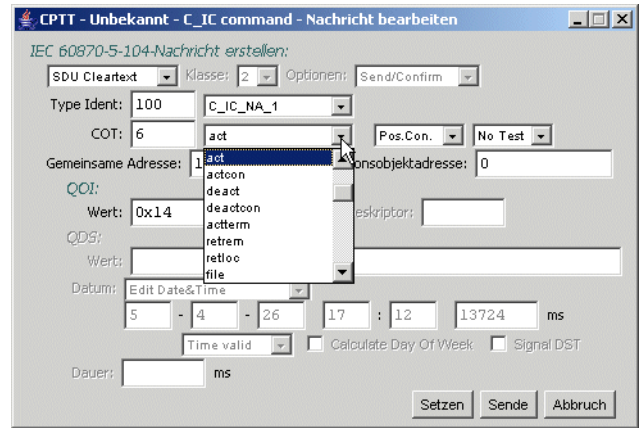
CPTT - Unbekannt - C_IC command - Nachricht bearbeiten

IEC 60870-5-104-Nachricht erstellen:

SDU Cleartext Klasse: 2 Optionen: Send/Confirm

Type Ident: 100 C_IC_NA_1

COT: 6 act Pos.Con. No Test

Gemeinsame Adresse: 1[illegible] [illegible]onsobjektadresse: 0

QOI:

Wert: 0x14 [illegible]eskriptor:

QDS:

Wert:

act
actcon
deact
deactcon
actterm
retrem
retloc
file

Datum: Edit Date&Time

5 - 4 - 26 17 : 12 13724 ms

Time valid Calculate Day Of Week Signal DST

Dauer: ms

Setzen Sende Abbruch